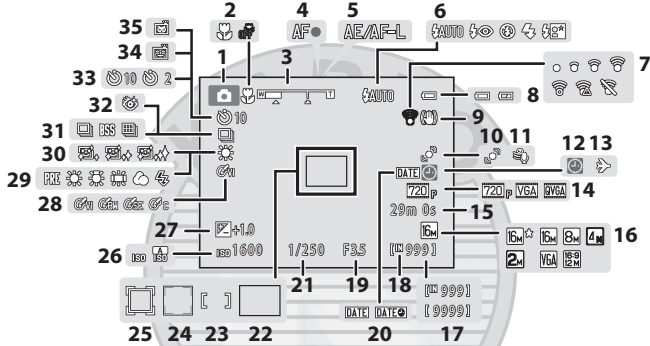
35
34
33 10 2
32
31 BSS
30
29 PRE
28
27 +1.0
26 ISO ISO 1600
25
24
23 [ ]
22
21 1/250
19 F3.5
18 [IN 999]
20 DATE DATE
17 [IN 9999] [9999]
2
1
3
4 AF
5 AE/AF-L
6 AUTO
AUTO
10
7
8
9
10
11
12
13
DATE
720P
720P VGA QVGA
14
29m 0s
15
16M
16M 16M 8M 4M
16
2M VGA 16:9 12M